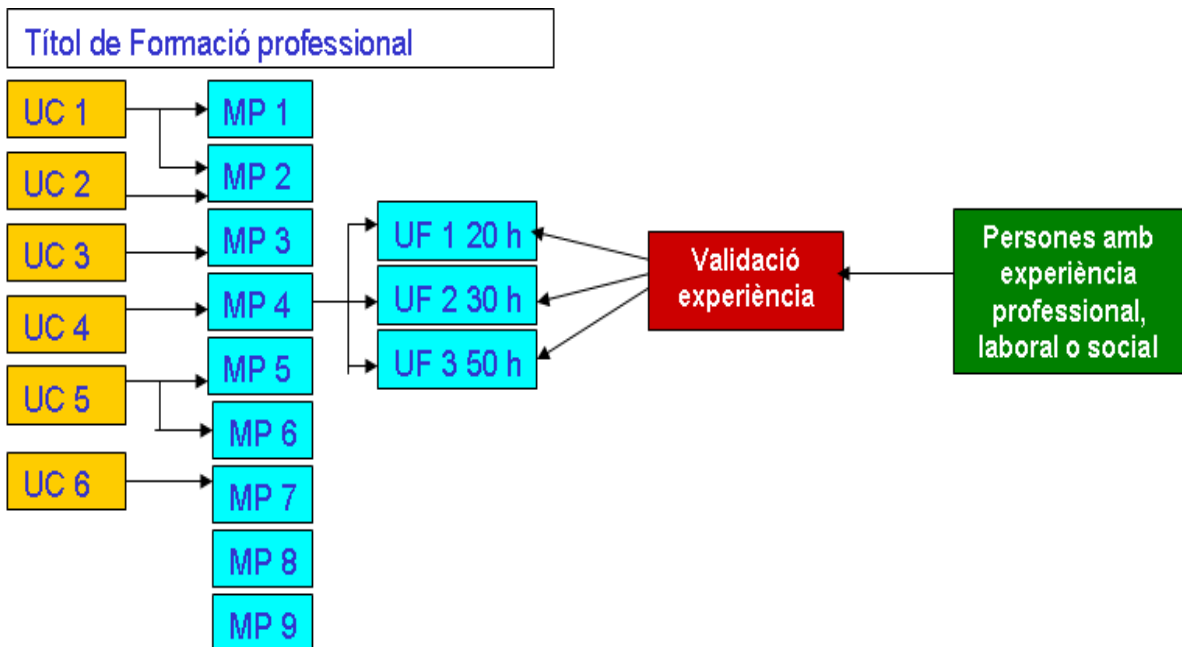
Títol de Formació professional

UC 1
UC 2
UC 3
UC 4
UC 5
UC 6

MP 1
MP 2
MP 3
MP 4
MP 5
MP 6
MP 7
MP 8
MP 9

UF 1 20 h
UF 2 30 h
UF 3 50 h

Validació experiència

Persones amb experiència professional, laboral o social